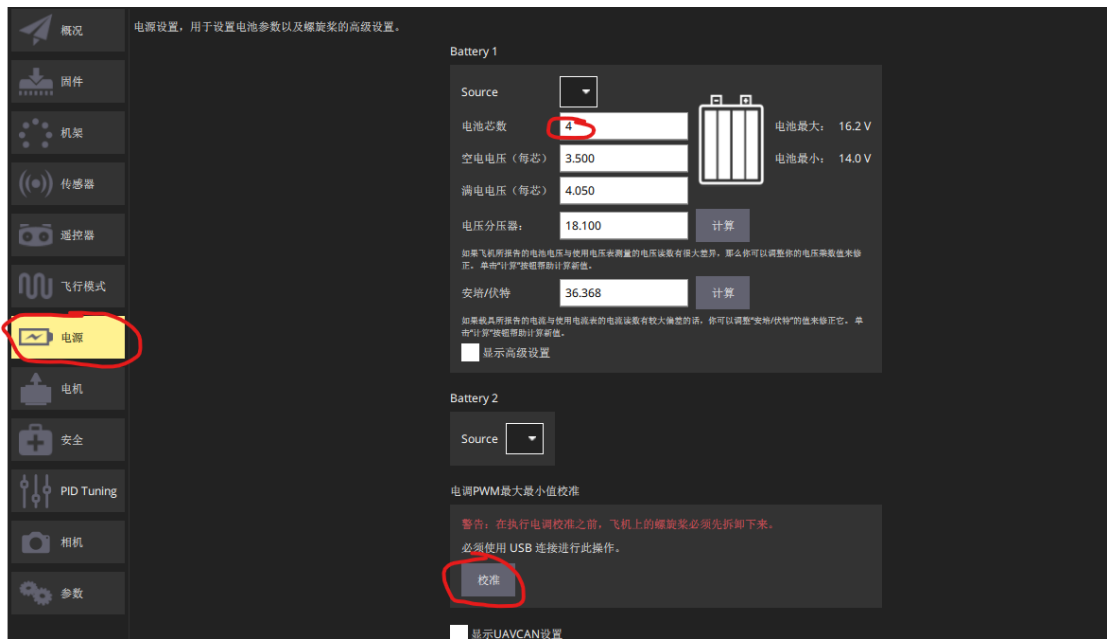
概况

固件

机架

传感器

遥控器

飞行模式

电源

电机

安全

PID Tuning

相机

参数

电源设置，用于设置电池参数以及螺旋桨的高级设置。

Battery 1

Source

电池芯数 4

空电电压（每芯） 3.500

满电电压（每芯） 4.050

电压分压器: 18.100 计算

电池最大: 16.2 V

电池最小: 14.0 V

如果飞机所报告的电池电压与使用电压表测量的电压读数有很大差异，那么你可以调整你的电压乘数值来修正。单击"计算"按钮帮助计算新值。

安培/伏特 36.368 计算

如果载具所报告的电流与使用电流表的电流读数有较大偏差的话，你可以调整"安培/伏特"的值来修正它。单击"计算"按钮帮助计算新值。

显示高级设置

Battery 2

Source

电调PWM最大最小值校准

警告：在执行电调校准之前，飞机上的螺旋桨必须先拆卸下来。

必须使用 USB 连接进行此操作。

校准

显示UAVCAN设置